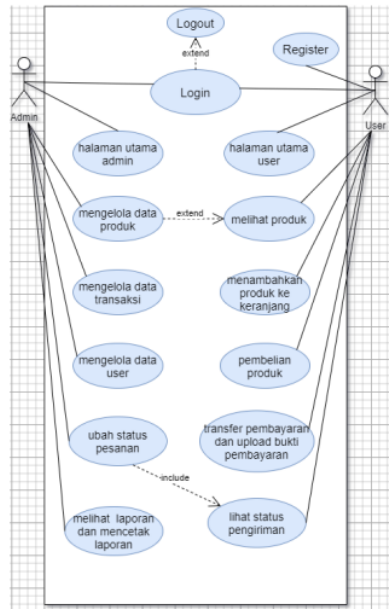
Logout

extend

Register

Admin

Login

User

halaman utama admin

halaman utama user

mengelola data produk

extend

melihat produk

mengelola data transaksi

menambahkan produk ke keranjang

mengelola data user

pembelian produk

transfer pembayaran dan upload bukti pembayaran

ubah status pesanan

include

lihat status pengiriman

melihat laporan dan mencetak laporan